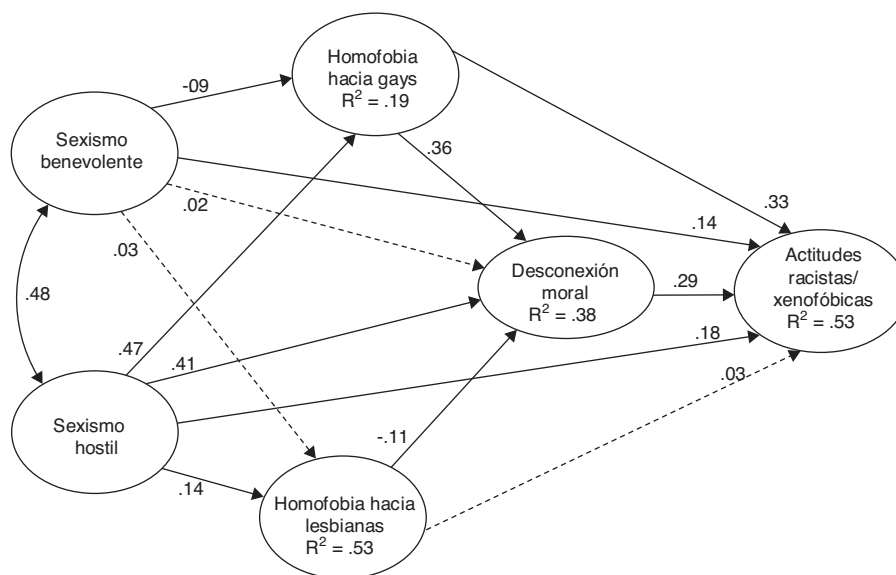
Homofobia hacia gays
$R^2$ = .19

-09

Sexismo benevolente

.36

.02

.33

.14

.03

Desconexión moral
$R^2$ = .38

.29

Actitudes racistas/ xenofóbicas
$R^2$ = .53

.48

.47

.41

.18

.03

Sexismo hostil

-.11

.14

Homofobia hacia lesbianas
$R^2$ = .53